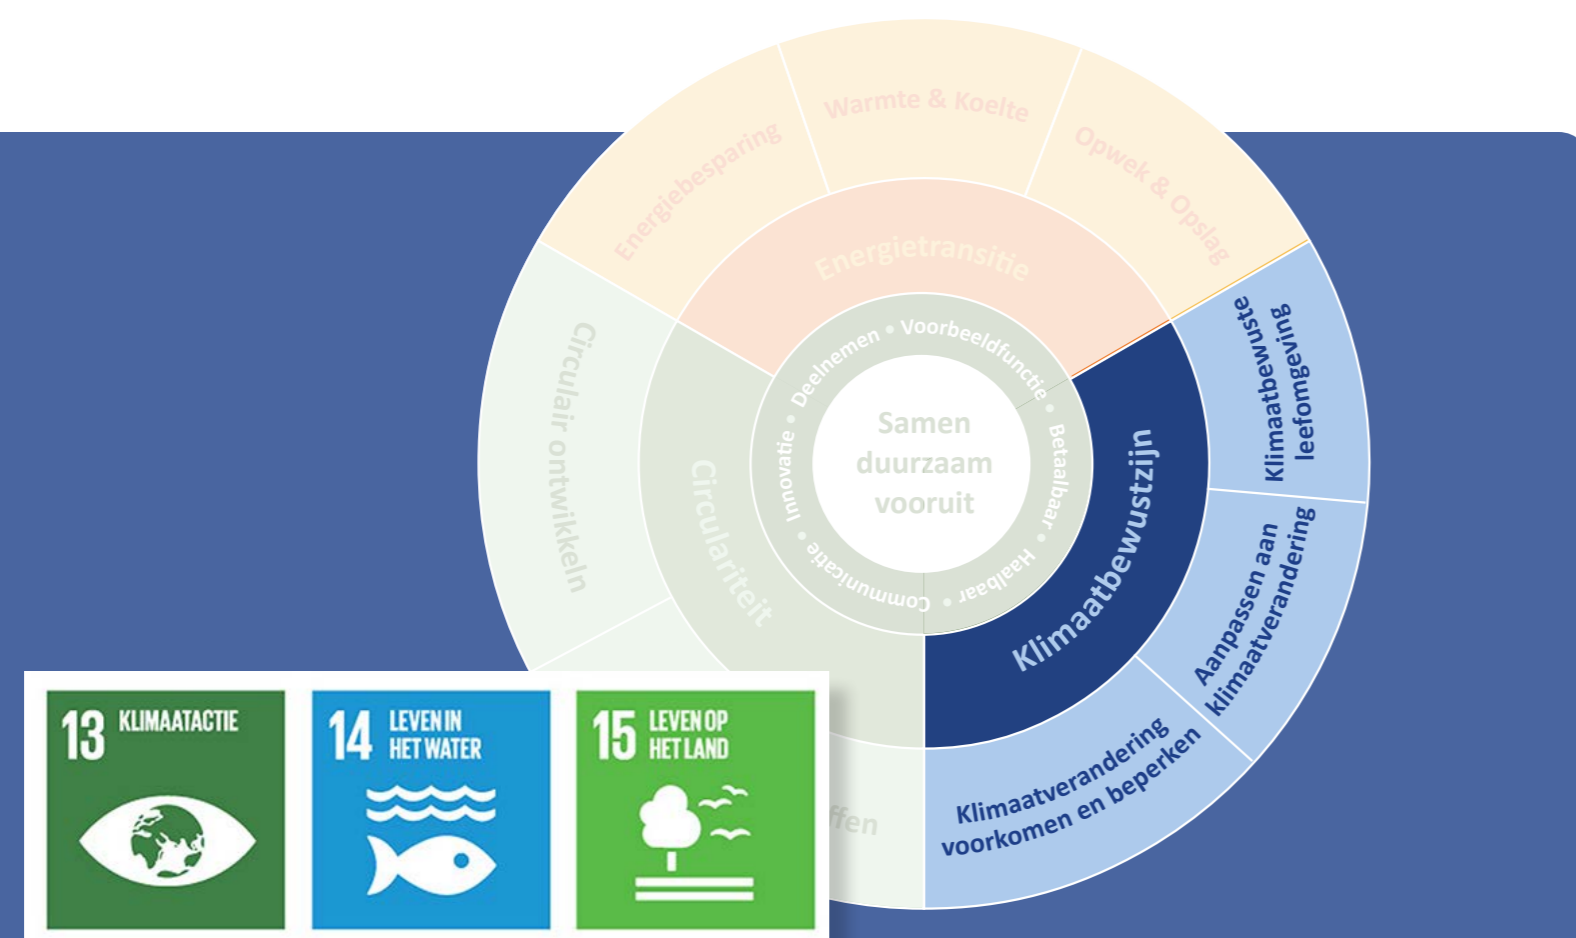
Energiebesparing

Warmte & Koelte

Opwek & Opslag

Energietransitie

Circulair ontwikkelen

Circulariteit

Deelnemen • Voorbeeldfunctie • Betaalbaar • Haalbaar • Communicatie • Innovatie •

Samen duurzaam vooruit

Klimaatbewustzijn

Klimaatbewuste leefomgeving

Aanpassen aan klimaatverandering

Klimaatverandering voorkomen en beperken

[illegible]ffen

13 KLIMAATACTIE

14 LEVEN IN HET WATER

15 LEVEN OP HET LAND